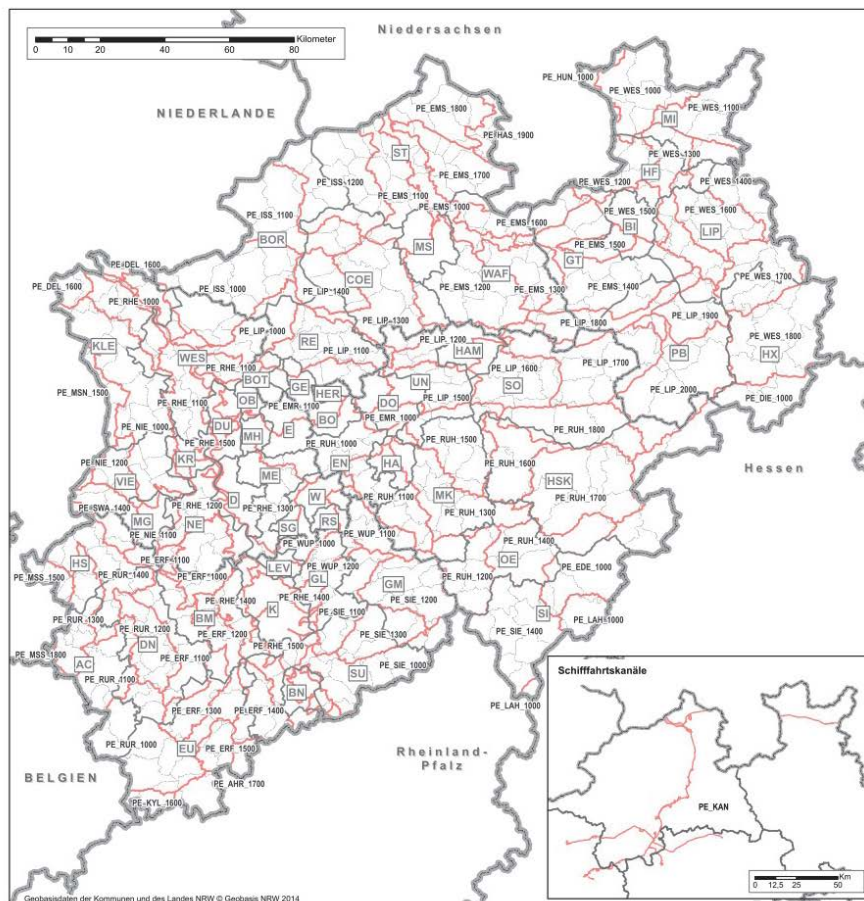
0 10 20 40 60 80 Kilometer

Niedersachsen

NIEDERLANDE

PE_HUN_1000
PE_WES_1000
PE_WES_1100
MI
PE_EMS_1800
PE_HAS_1900
ST
PE_WES_1300
HF
PE_EMS_1700
PE_WES_1200
PE_WES_1400
PE_ISS_1200
PE_EMS_1100
PE_EMS_1000
PE_WES_1500
BI
PE_WES_1600
PE_ISS_1100
PE_EMS_1600
LIP
BOR
MS
GT
PE_EMS_1500
WAF
PE_DEL_1600
COE
PE_EMS_1400
PE_WES_1700
PE_DEL_1600
PE_ISS_1000
PE_EMS_1200
PE_EMS_1300
PE_RHE_1000
PE_LIP_1400
PE_LIP_1300
PE_LIP_1800
PE_LIP_1900
PE_WES_1800
PE_LIP_1000
RE
PE_LIP_1200
KLE
HAM
PB
HX
WES
PE_LIP_1100
PE_LIP_1700
BOT
GE
PE_RHE_1100
HER
DO
PE_LIP_1600
SO
PE_MSN_1500
OB
PE_EMR_1100
BO
UN
PE_LIP_1500
PE_LIP_2000
PE_RHE_1100
DU
PE_EMR_1000
PE_DIE_1000
PE_NIE_1000
MH
E
PE_RUH_1000
PE_RHE_1500
PE_RUH_1500
PE_RUH_1800
KR
EN
HA
PE_NIE_1200
ME
PE_RUH_1600
Hessen
VIE
D
PE_RHE_1300
W
PE_RUH_1100
MK
HSK
PE_RHE_1200
PE_SWA_1400
MG
RS
PE_RUH_1300
PE_RUH_1700
NE
SG
PE_WUP_1100
PE_NIE_1100
PE_WUP_1000
PE_RUH_1400
PE_ERF_1100
HS
LEV
OE
PE_WUP_1200
PE_EDE_1000
PE_MSS_1500
PE_RUR_1400
PE_ERF_1000
GL
PE_RUH_1200
GM
PE_RHE_1400
PE_RHE_1400
PE_SIE_1200
SI
BM
K
PE_RUR_1300
PE_SIE_1100
PE_LAH_1000
PE_RUR_1200
PE_ERF_1200
PE_SIE_1300
PE_MSS_1600
DN
PE_RHE_1500
PE_SIE_1400
AC
PE_ERF_1100
SU
PE_RUR_1100
PE_SIE_1000
BN
PE_LAH_1000
PE_ERF_1300
PE_ERF_1400
PE_RUR_1000
Rheinland-Pfalz
EU
PE_ERF_1500
BELGIEN
PE_AHR_1700
PE_KYL_1600

Schifffahrtskanäle
PE_KAN
0 12,5 25 50 Km

Geobasisdaten der Kommunen und des Landes NRW © Geobasis NRW 2014